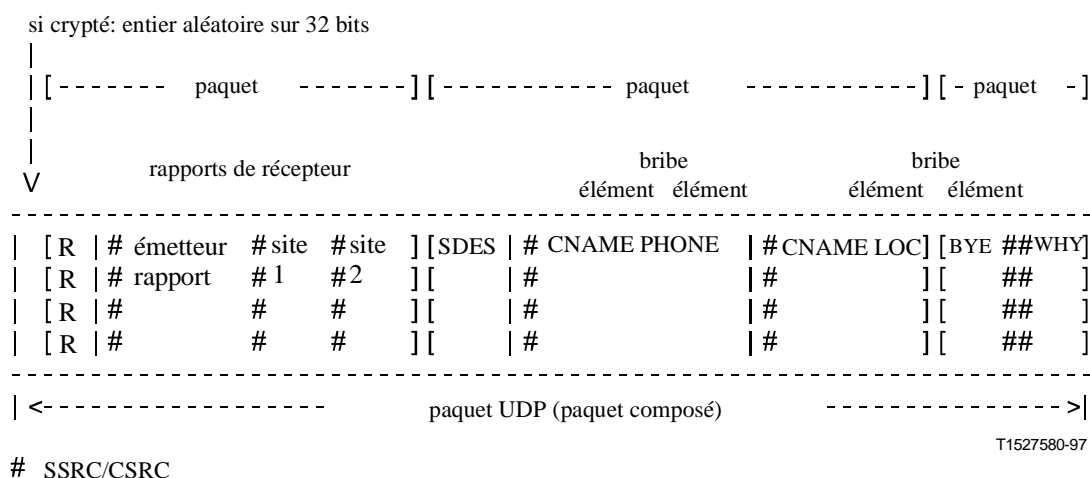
si crypté: entier aléatoire sur 32 bits
|
| [------- paquet -------] [----------- paquet -----------] [- paquet -]
|
|
V

rapports de récepteur

bribe
élément élément

bribe
élément élément

| [R | # émetteur # site # site ] [SDES | # CNAME PHONE | # CNAME LOC] [BYE ##WHY]
| [R | # rapport # 1 # 2 ] [ | # | # ] [ ## ]
| [R | # # # ] [ | # | # ] [ ## ]
| [R | # # # ] [ | # | # ] [ ## ]

| <----------------- paquet UDP (paquet composé) ----------------->|

T1527580-97

# SSRC/CSRC